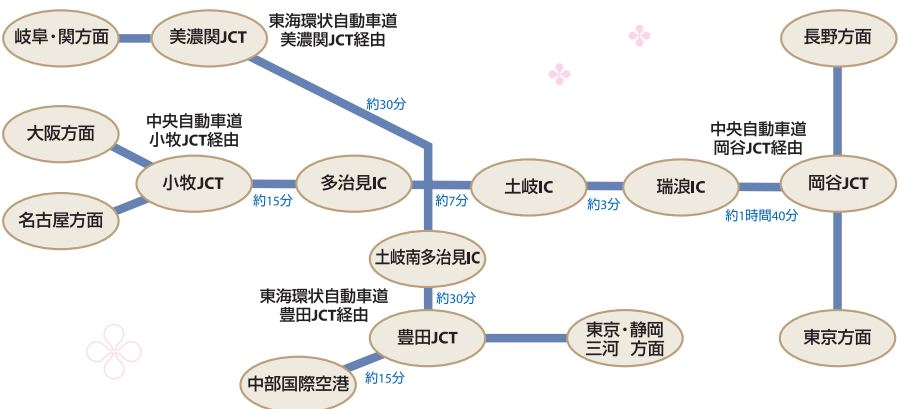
岐阜・関方面

美濃関JCT

東海環状自動車道
美濃関JCT経由

長野方面

約30分

大阪方面

中央自動車道
小牧JCT経由

中央自動車道
岡谷JCT経由

小牧JCT

約15分

多治見IC

約7分

土岐IC

約3分

瑞浪IC

約1時間40分

岡谷JCT

名古屋方面

土岐南多治見IC

約30分

東海環状自動車道
豊田JCT経由

豊田JCT

東京・静岡
三河　方面

東京方面

中部国際空港

約15分